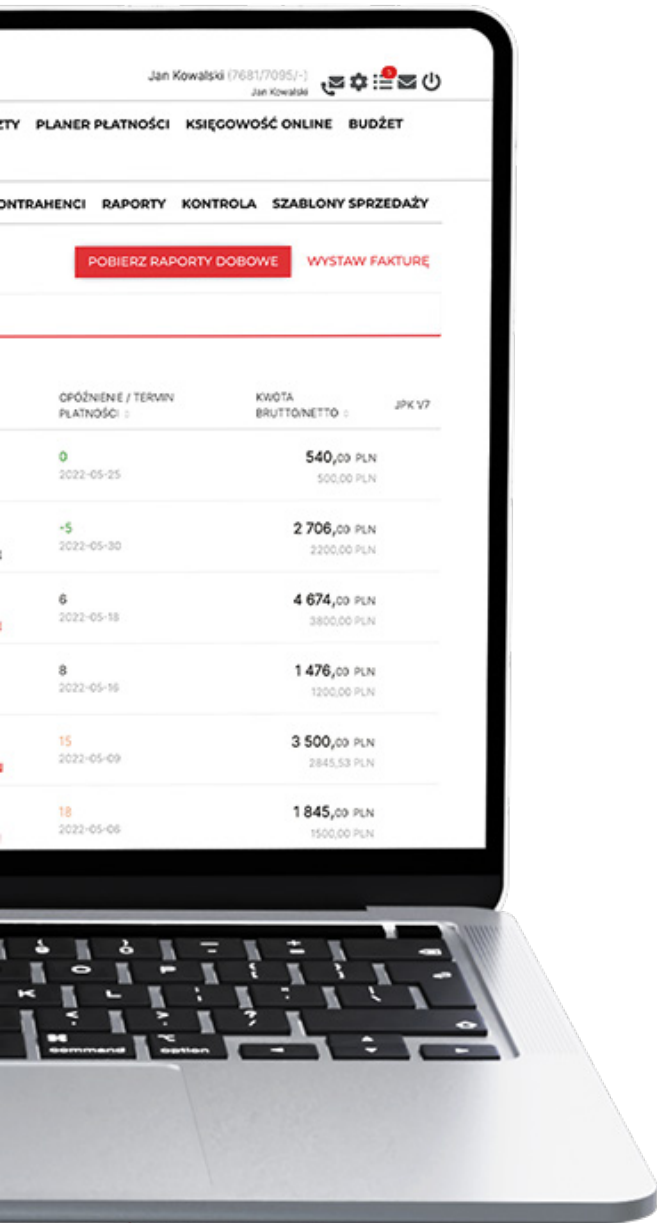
Jan Kowalski (7681/7095/-)
Jan Kowalski

TY PLANER PŁATNOŚCI KSIĘGOWOŚĆ ONLINE BUDŻET

ONTRAHENCI RAPORTY KONTROLA SZABLONY SPRZEDAŻY

POBIERZ RAPORTY DOBOWE WYSTAW FAKTURĘ

| OPÓŹNIENIE / TERMIN PŁATNOŚCI | KWOTA BRUTTO/NETTO | JPK V7 |
|---|---|---|
| 0 2022-05-25 | 540,00 PLN 500,00 PLN | |
| -5 2022-05-30 | 2 706,00 PLN 2200,00 PLN | |
| 6 2022-05-18 | 4 674,00 PLN 3800,00 PLN | |
| 8 2022-05-16 | 1 476,00 PLN 1200,00 PLN | |
| 15 2022-05-09 | 3 500,00 PLN 2845,53 PLN | |
| 18 2022-05-06 | 1 845,00 PLN 1500,00 PLN | |

command option